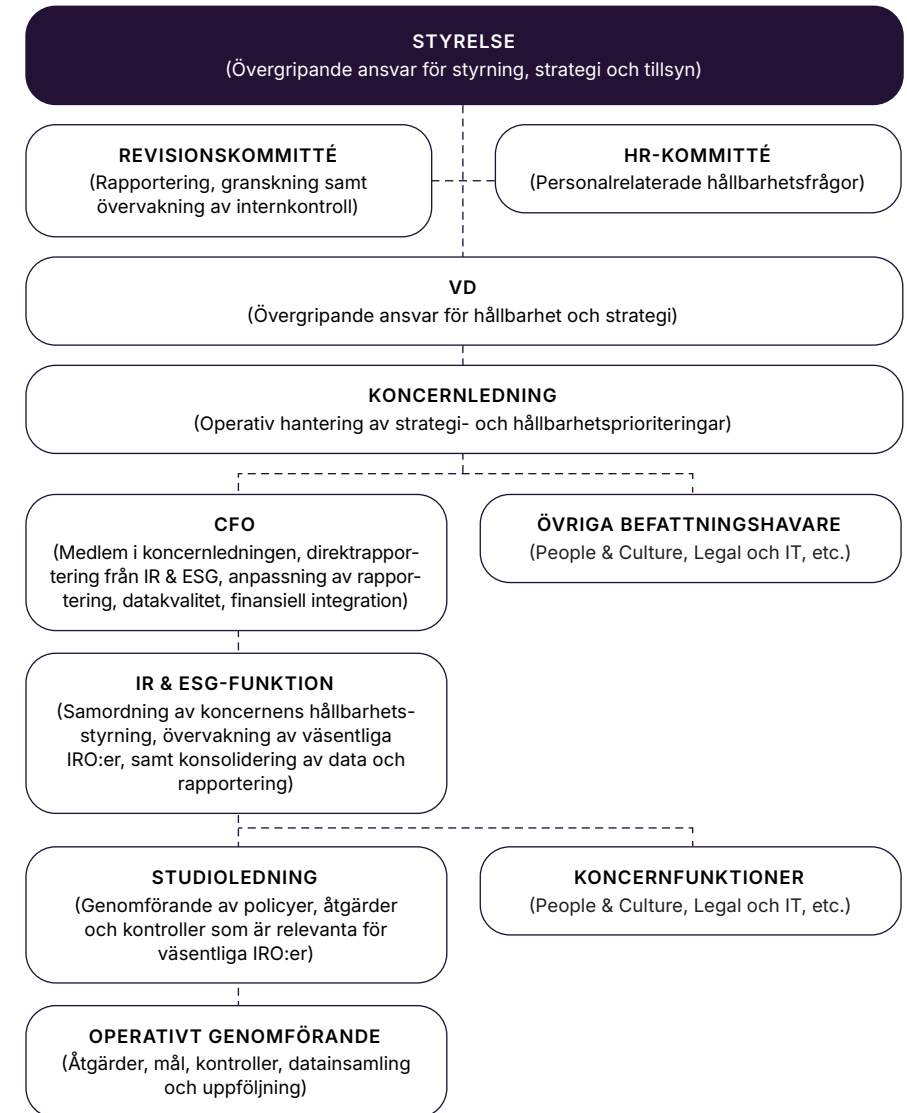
STYRELSE
(Övergripande ansvar för styrning, strategi och tillsyn)

REVISIONSKOMMITTÉ
(Rapportering, granskning samt övervakning av internkontroll)

HR-KOMMITTÉ
(Personalrelaterade hållbarhetsfrågor)

VD
(Övergripande ansvar för hållbarhet och strategi)

KONCERNLEDNING
(Operativ hantering av strategi- och hållbarhetsprioriteringar)

CFO
(Medlem i koncernledningen, direktrapportering från IR & ESG, anpassning av rapportering, datakvalitet, finansiell integration)

ÖVRIGA BEFATTNINGSHAVARE
(People & Culture, Legal och IT, etc.)

IR & ESG-FUNKTION
(Samordning av koncernens hållbarhetsstyrning, övervakning av väsentliga IRO:er, samt konsolidering av data och rapportering)

STUDIOLEDNING
(Genomförande av policyer, åtgärder och kontroller som är relevanta för väsentliga IRO:er)

KONCERNFUNKTIONER
(People & Culture, Legal och IT, etc.)

OPERATIVT GENOMFÖRANDE
(Åtgärder, mål, kontroller, datainsamling och uppföljning)